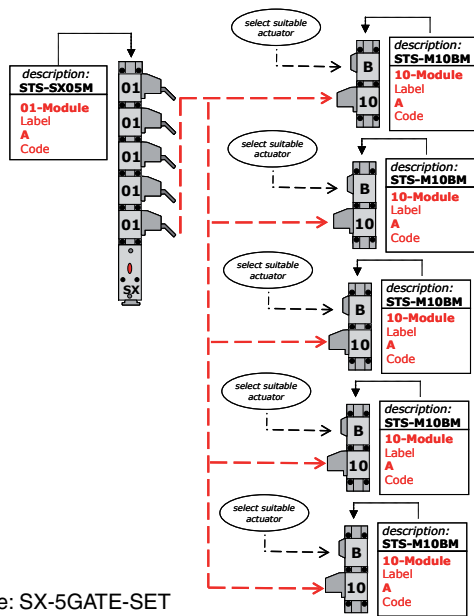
description:
STS-SX05M
01-Module
Label
A
Code

01
01
01
01
01
SX

select suitable actuator
B
10
description:
STS-M10BM
10-Module
Label
A
Code

select suitable actuator
B
10
description:
STS-M10BM
10-Module
Label
A
Code

select suitable actuator
B
10
description:
STS-M10BM
10-Module
Label
A
Code

select suitable actuator
B
10
description:
STS-M10BM
10-Module
Label
A
Code

select suitable actuator
B
10
description:
STS-M10BM
10-Module
Label
A
Code

e: SX-5GATE-SET